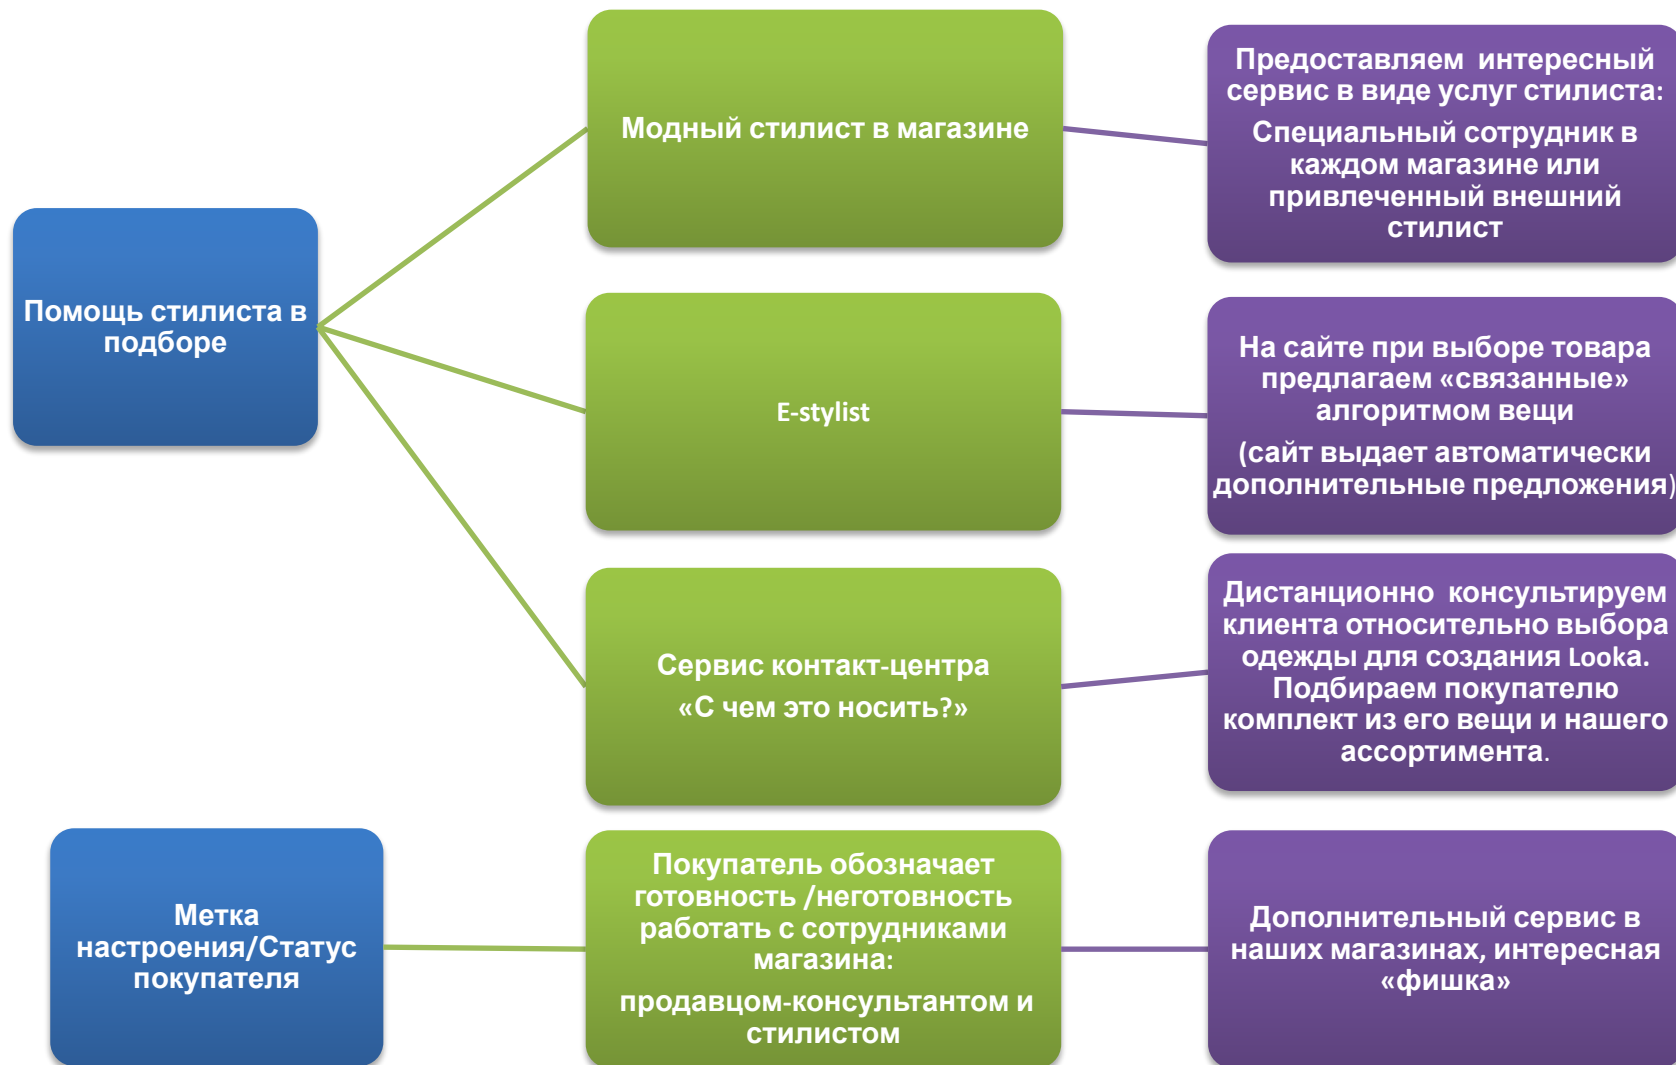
Помощь стилиста в подборе

Модный стилист в магазине

Предоставляем интересный сервис в виде услуг стилиста:

Специальный сотрудник в каждом магазине или привлеченный внешний стилист

E-stylist

На сайте при выборе товара предлагаем «связанные» алгоритмом вещи

(сайт выдает автоматически дополнительные предложения)

Сервис контакт-центра «С чем это носить?»

Дистанционно консультируем клиента относительно выбора одежды для создания Looka. Подбираем покупателю комплект из его вещи и нашего ассортимента.

Метка настроения/Статус покупателя

Покупатель обозначает готовность /неготовность работать с сотрудниками магазина:

продавцом-консультантом и стилистом

Дополнительный сервис в наших магазинах, интересная «фишка»